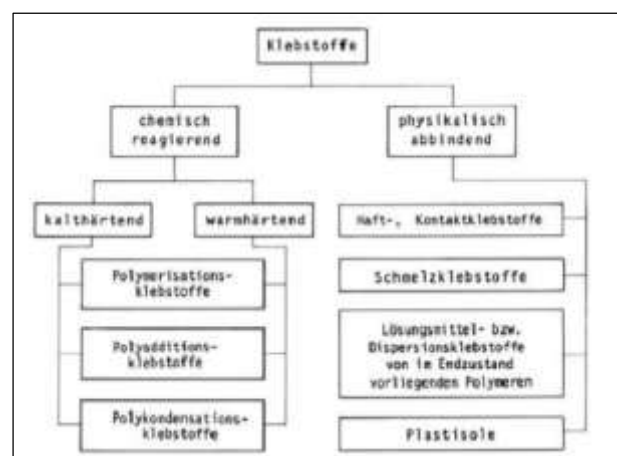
Klebstoffe

chemisch reagierend

physikalisch abbindend

kalthärtend

warmhärtend

Polymerisationsklebstoffe

Polyadditionsklebstoffe

Polykondensationsklebstoffe

Haft-, Kontaktklebstoffe

Schmelzklebstoffe

Lösungsmittel- bzw. Dispersionsklebstoffe von im Endzustand vorliegenden Polymeren

Plastisole